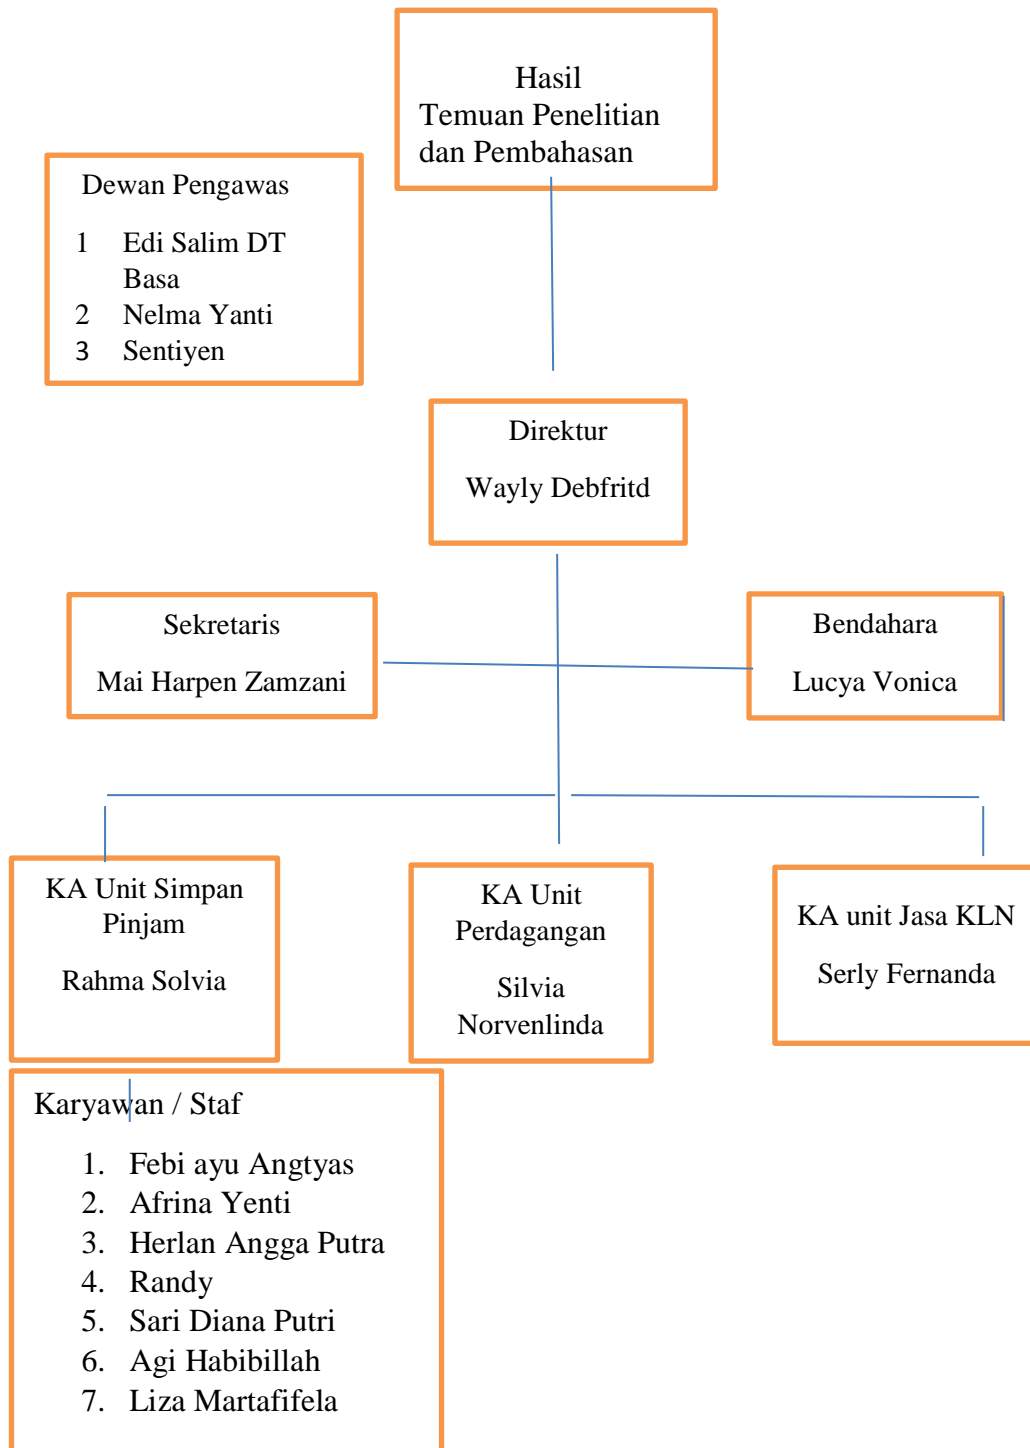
Hasil
Temuan Penelitian
dan Pembahasan

Dewan Pengawas

1 Edi Salim DT Basa
2 Nelma Yanti
3 Sentiyen

Direktur

Wayly Debfritd

Sekretaris

Mai Harpen Zamzani

Bendahara

Lucya Vonica

KA Unit Simpan Pinjam

Rahma Solvia

KA Unit Perdagangan

Silvia Norvenlinda

KA unit Jasa KLN

Serly Fernanda

Karyawan / Staf

1. Febi ayu Angtyas
2. Afrina Yenti
3. Herlan Angga Putra
4. Randy
5. Sari Diana Putri
6. Agi Habibillah
7. Liza Martafifela